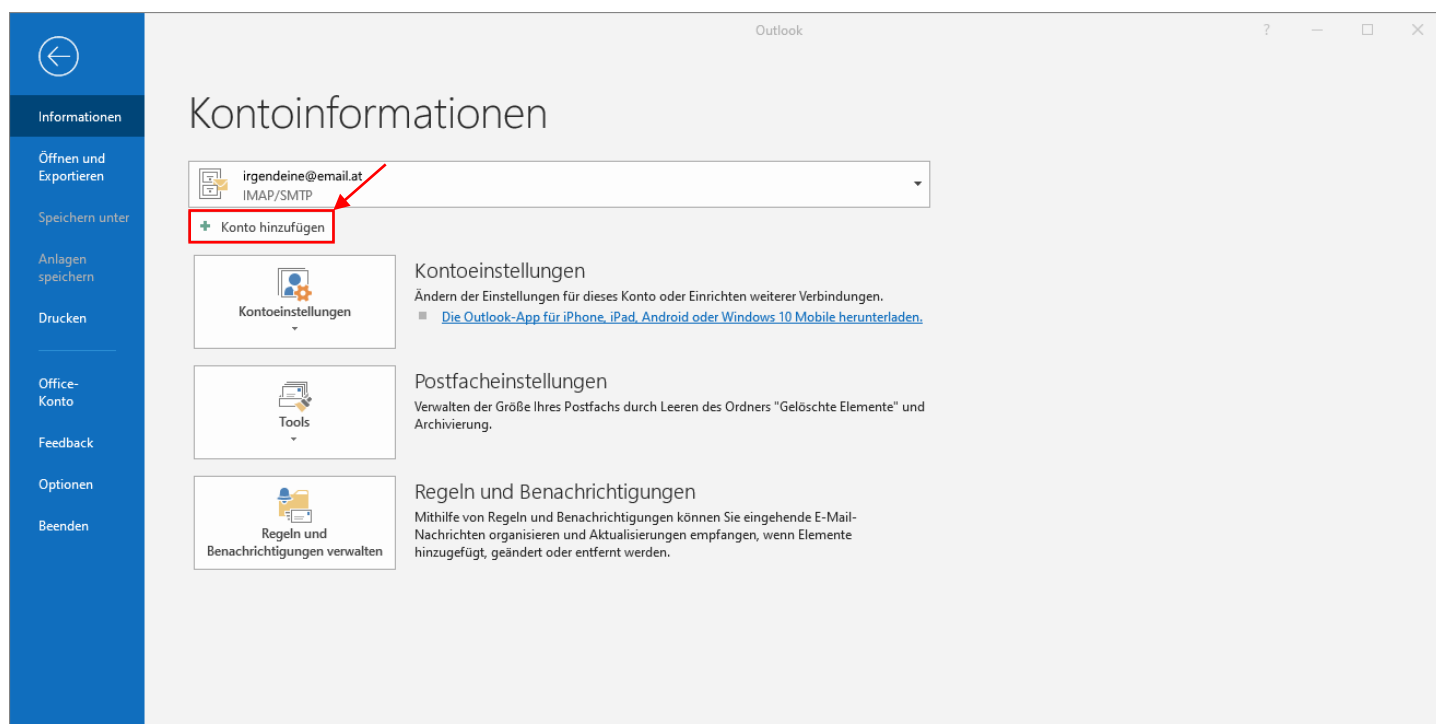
Outlook

?

Informationen

Öffnen und Exportieren

Speichern unter

Anlagen speichern

Drucken

Office-Konto

Feedback

Optionen

Beenden

Kontoinformationen

irgendeine@email.at
IMAP/SMTP

+ Konto hinzufügen

Kontoeinstellungen

Kontoeinstellungen
Ändern der Einstellungen für dieses Konto oder Einrichten weiterer Verbindungen.
Die Outlook-App für iPhone, iPad, Android oder Windows 10 Mobile herunterladen.

Tools

Postfacheinstellungen
Verwalten der Größe Ihres Postfachs durch Leeren des Ordners "Gelöschte Elemente" und Archivierung.

Regeln und Benachrichtigungen verwalten

Regeln und Benachrichtigungen
Mithilfe von Regeln und Benachrichtigungen können Sie eingehende E-Mail-Nachrichten organisieren und Aktualisierungen empfangen, wenn Elemente hinzugefügt, geändert oder entfernt werden.